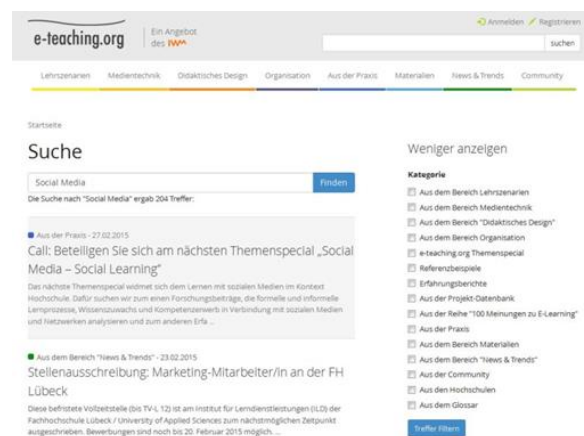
e-teaching.org | Ein Angebot des IWM

Anmelden Registrieren

suchen

Lehrszenarien Medientechnik Didaktisches Design Organisation Aus der Praxis Materialien News & Trends Community

Startseite

Suche

Social Media Finden

Die Suche nach "Social Media" ergab 204 Treffer:

Aus der Praxis - 27.02.2015

Call: Beteiligen Sie sich am nächsten Themenspecial „Social Media – Social Learning"

Das nächste Themenspecial widmet sich dem Lernen mit sozialen Medien im Kontext Hochschule. Dafür suchen wir zum einen Forschungsbeiträge, die formelle und informelle Lernprozesse, Wissenszuwachs und Kompetenzerwerb in Verbindung mit sozialen Medien und Netzwerken analysieren und zum anderen Erfa ...

Aus dem Bereich "News & Trends" - 23.02.2015

Stellenausschreibung: Marketing-Mitarbeiter/in an der FH Lübeck

Diese befristete Vollzeitstelle (bis TV-L 12) ist am Institut für Lerndienstleistungen (ILD) der Fachhochschule Lübeck / University of Applied Sciences zum nächstmöglichen Zeitpunkt ausgeschrieben. Bewerbungen sind noch bis 20. Februar 2015 möglich. ...

Weniger anzeigen

Kategorie

Aus dem Bereich Lehrszenarien
Aus dem Bereich Medientechnik
Aus dem Bereich "Didaktisches Design"
Aus dem Bereich Organisation
e-teaching.org Themenspecial
Referenzbeispiele
Erfahrungsberichte
Aus der Projekt-Datenbank
Aus der Reihe "100 Meinungen zu E-Learning"
Aus der Praxis
Aus dem Bereich Materialien
Aus dem Bereich "News & Trends"
Aus der Community
Aus den Hochschulen
Aus dem Glossar

Treffer filtern